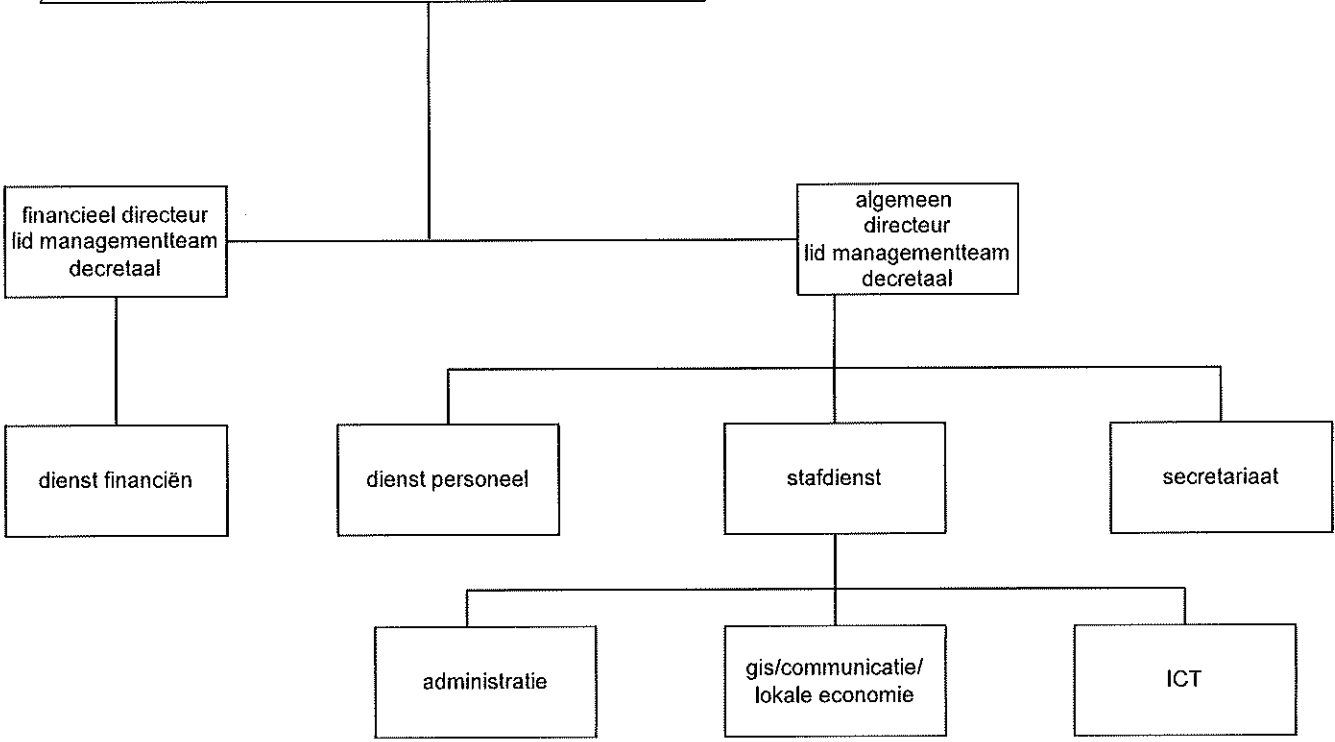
financieel directeur
lid managementteam
decretaal

algemeen
directeur
lid managementteam
decretaal

dienst financiën

dienst personeel

stafdienst

secretariaat

administratie

gis/communicatie/
lokale economie

ICT